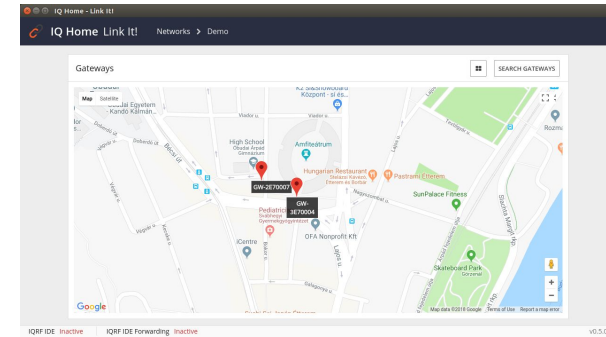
IQ Home - Link It!

IQ Home Link It! Networks > Demo

Gateways

SEARCH GATEWAYS

Map Satellite

Óbudai Egyetem Kandó Kálmán...

KS Sportcentrum Központ - sit és...

High School Óbudai Árpád Gimnázium

Amfiteatrum

Hungarian Restaurant Smakoz Kavezo Etterem es Bolcar

Pastramy Etterem

GW-2E70007

GW-2E70004

SunPalace Fitness

Pediatric

iCentre

OFA Nonprofit Kft

Skateboard Park

Rozmu

Google

Map data ©2018 Google Terms of Use Report a map error

IQRF IDE Inactive IQRF IDE Forwarding Inactive

v0.5.0